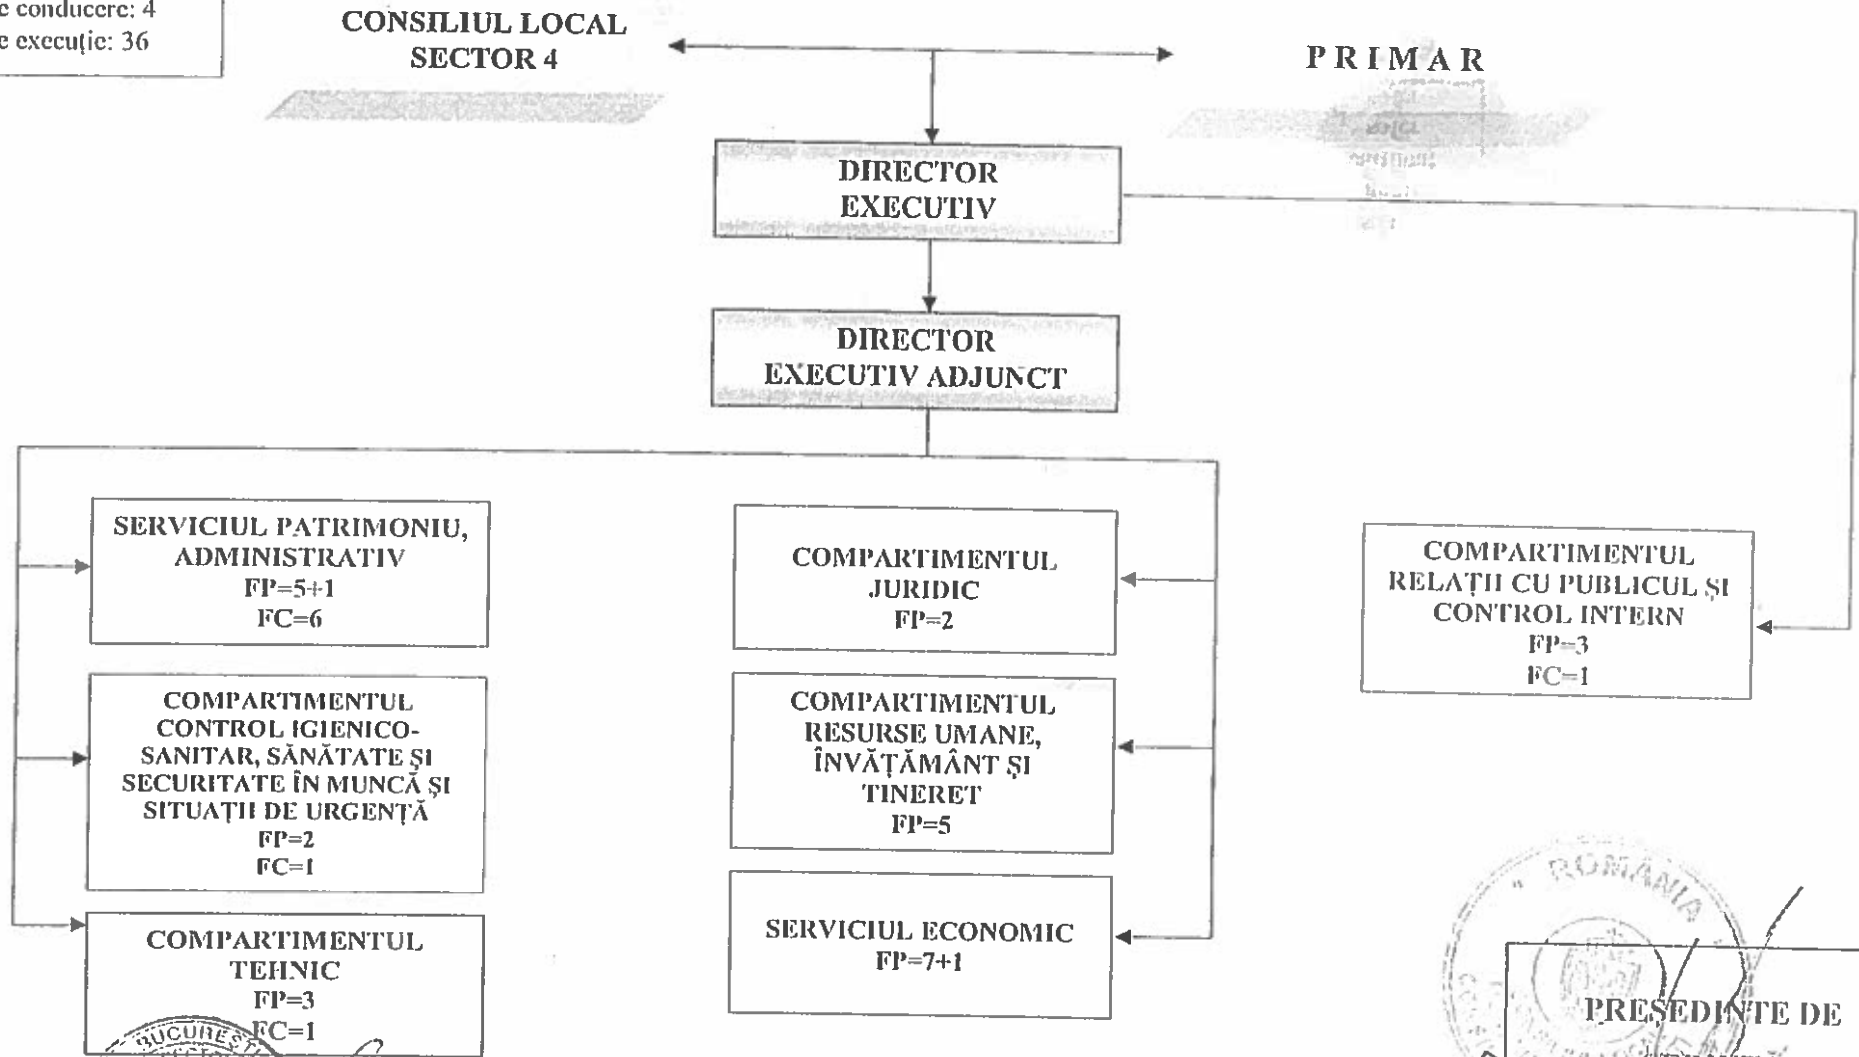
e conducere: 4
e execuţie: 36

CONSILIUL LOCAL
SECTOR 4

PRIMAR

DIRECTOR
EXECUTIV

DIRECTOR
EXECUTIV ADJUNCT

SERVICIUL PATRIMONIU, ADMINISTRATIV
FP=5+1
FC=6

COMPARTIMENTUL CONTROL IGIENICO-SANITAR, SĂNĂTATE ŞI SECURITATE ÎN MUNCĂ ŞI SITUAŢII DE URGENŢĂ
FP=2
FC=1

COMPARTIMENTUL TEHNIC
FP=3
FC=1

COMPARTIMENTUL JURIDIC
FP=2

COMPARTIMENTUL RESURSE UMANE, ÎNVĂŢĂMÂNT ŞI TINERET
FP=5

SERVICIUL ECONOMIC
FP=7+1

COMPARTIMENTUL RELAŢII CU PUBLICUL ŞI CONTROL INTERN
FP=3
FC=1

ROMANIA

BUCUREŞTI

PREŞEDINTE DE